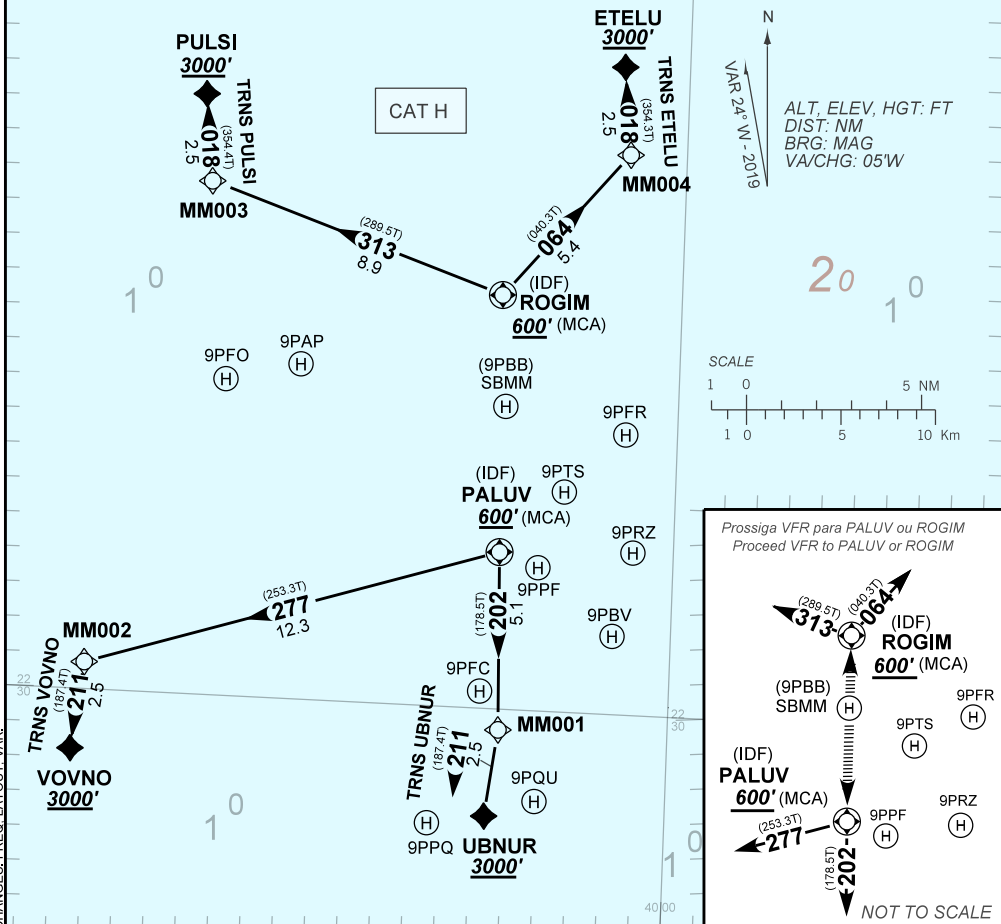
CAT H

PULSI
3000'
TRNS PULSI
018
(354.4T)
2.5
MM003

ETELU
3000'
TRNS ETELU
018
(354.3T)
2.5
MM004

N
VAR 24° W - 2019

ALT, ELEV, HGT: FT
DIST: NM
BRG: MAG
VA/CHG: 05'W

(289.5T)
313
8.9

(040.3T)
064
5.4

(IDF)
ROGIM
600' (MCA)

1 0
2 0
1 0

9PFO
9PAP
(9PBB)
SBMM
9PFR

SCALE
1 0 5 NM
1 0 5 10 Km

(IDF)
PALUV
600' (MCA)
9PTS
9PRZ
9PPF

(253.3T)
277
12.3

(178.5T)
202
5.1

MM002
TRNS VOVNO
(187.4T)
211
2.5
VOVNO
3000'

9PBV
9PFC
MM001
TRNS UBNUR
(187.4T)
211
2.5
9PQU
9PPQ
UBNUR
3000'

1 0
1 0
22 30
22 30
40 00

Prossiga VFR para PALUV ou ROGIM
Proceed VFR to PALUV or ROGIM
(289.5T)
313
(040.3T)
064
(IDF)
ROGIM
600' (MCA)
(9PBB)
SBMM
9PFR
9PTS
(IDF)
PALUV
600' (MCA)
9PPF
9PRZ
(253.3T)
277
(178.5T)
202
NOT TO SCALE